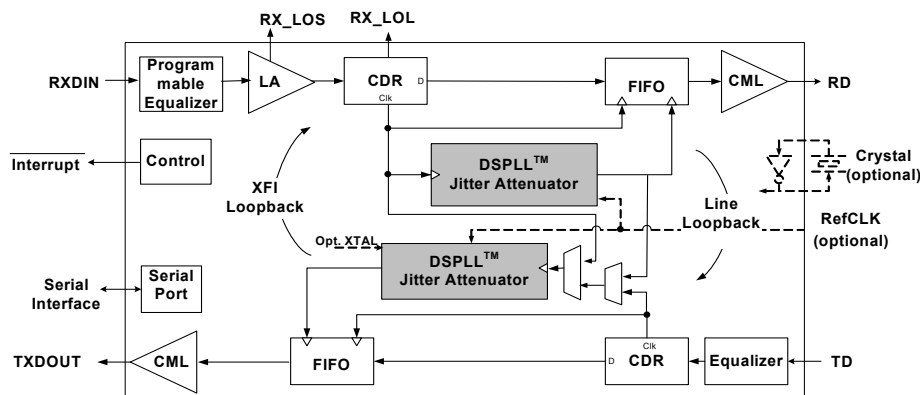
RX_LOS
RX_LOL
RXDIN
Programmable Equalizer
LA
CDR
D
Clk
FIFO
CML
RD
$\overline{\text{Interrupt}}$
Control
DSPLL$^{TM}$ Jitter Attenuator
Crystal (optional)
XFI Loopback
Line Loopback
RefCLK (optional)
Opt. XTAL
DSPLL$^{TM}$ Jitter Attenuator
Serial Interface
Serial Port
TXDOUT
CML
FIFO
Clk
D
CDR
Equalizer
TD